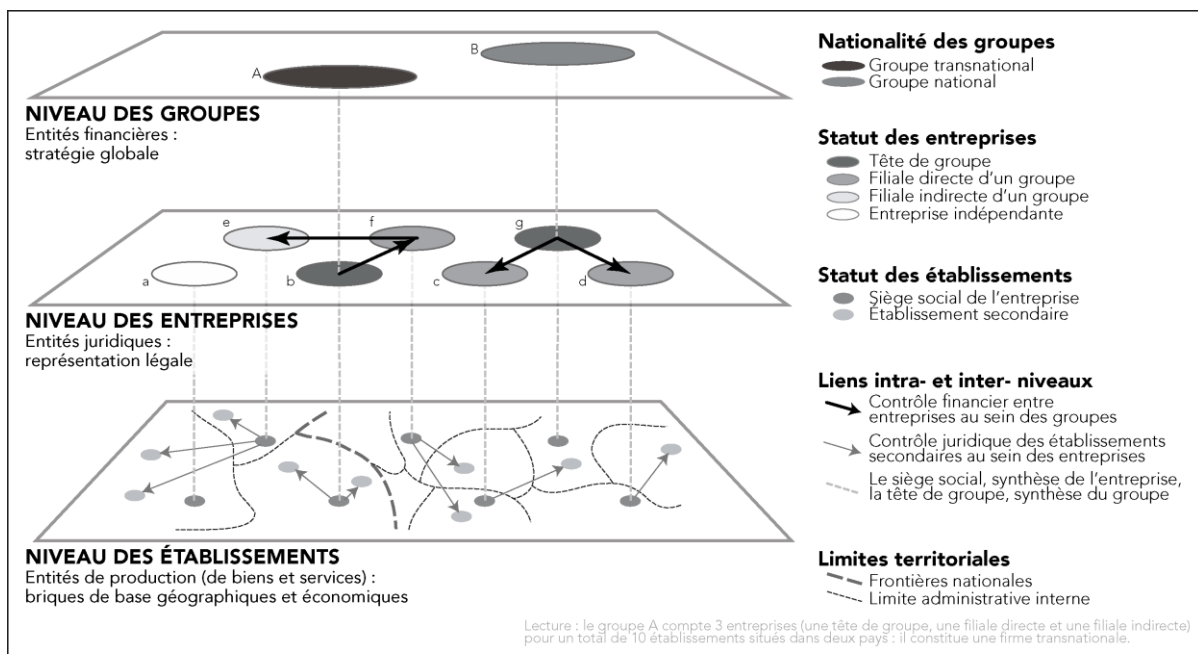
A

B

NIVEAU DES GROUPES
Entités financières : stratégie globale

e f g
a b c d

NIVEAU DES ENTREPRISES
Entités juridiques : représentation légale

NIVEAU DES ÉTABLISSEMENTS
Entités de production (de biens et services) : briques de base géographiques et économiques

Nationalité des groupes
Groupe transnational
Groupe national

Statut des entreprises
Tête de groupe
Filiale directe d'un groupe
Filiale indirecte d'un groupe
Entreprise indépendante

Statut des établissements
Siège social de l'entreprise
Établissement secondaire

Liens intra- et inter- niveaux
Contrôle financier entre entreprises au sein des groupes
Contrôle juridique des établissements secondaires au sein des entreprises
Le siège social, synthèse de l'entreprise, la tête de groupe, synthèse du groupe

Limites territoriales
Frontières nationales
Limite administrative interne

Lecture : le groupe A compte 3 entreprises (une tête de groupe, une filiale directe et une filiale indirecte) pour un total de 10 établissements situés dans deux pays : il constitue une firme transnationale.